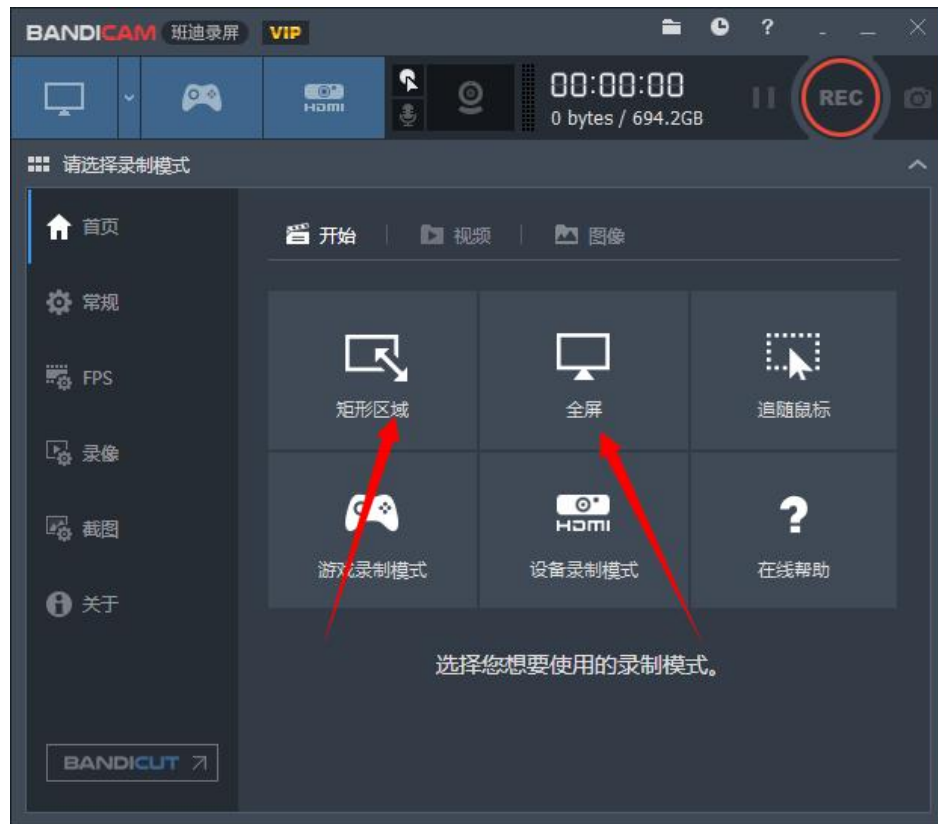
BANDICAM 班迪录屏 VIP

HDMI

00:00:00
0 bytes / 694.2GB

REC

请选择录制模式

首页
常规
FPS
录像
截图
关于

开始 | 视频 | 图像

矩形区域
全屏
追随鼠标
游戏录制模式
HDMI
设备录制模式
在线帮助

选择您想要使用的录制模式。

BANDICUT